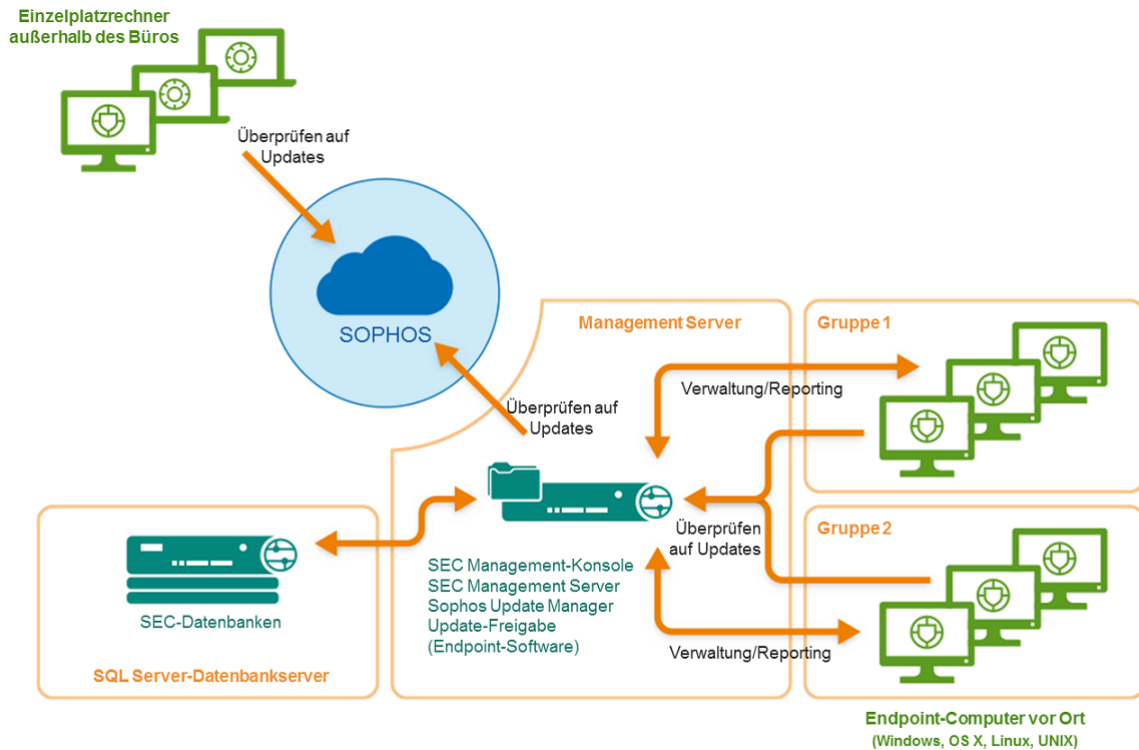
Einzelplatzrechner außerhalb des Büros

Überprüfen auf Updates

SOPHOS

Management Server

Gruppe 1

Verwaltung/Reporting

Überprüfen auf Updates

Überprüfen auf Updates

Gruppe 2

SEC-Datenbanken

SEC Management-Konsole
SEC Management Server
Sophos Update Manager
Update-Freigabe
(Endpoint-Software)

Verwaltung/Reporting

SQL Server-Datenbankserver

Endpoint-Computer vor Ort
(Windows, OS X, Linux, UNIX)